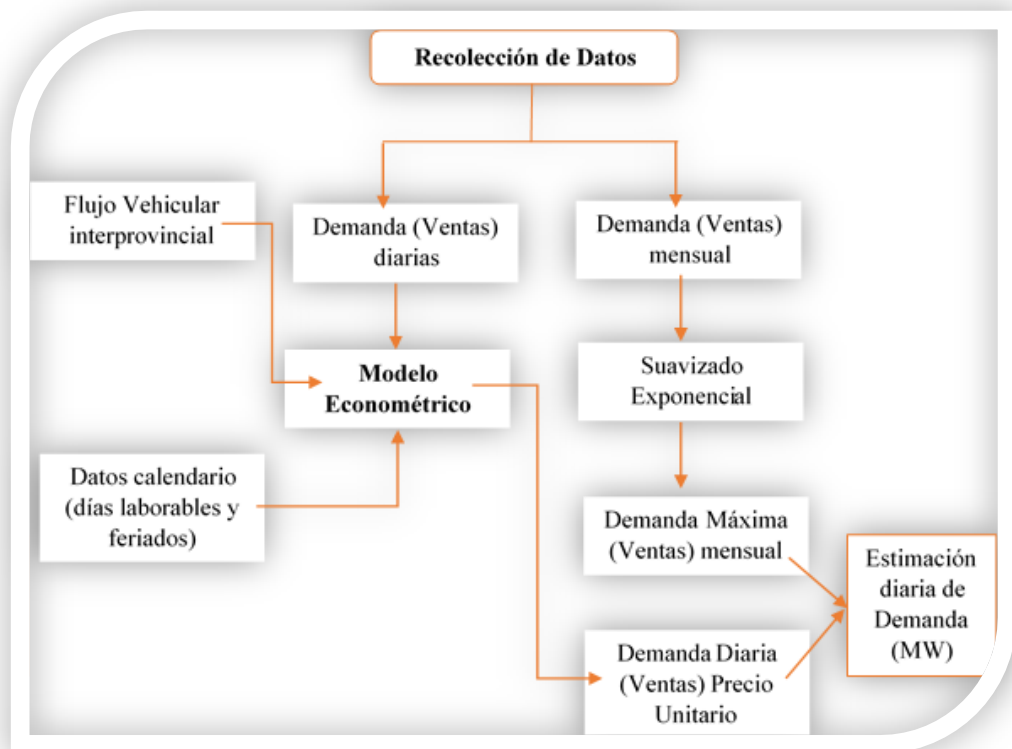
Recolección de Datos

Flujo Vehicular interprovincial

Demanda (Ventas) diarias

Demanda (Ventas) mensual

Modelo Econométrico

Suavizado Exponencial

Datos calendario (días laborables y feriados)

Demanda Máxima (Ventas) mensual

Estimación diaria de Demanda (MW)

Demanda Diaria (Ventas) Precio Unitario